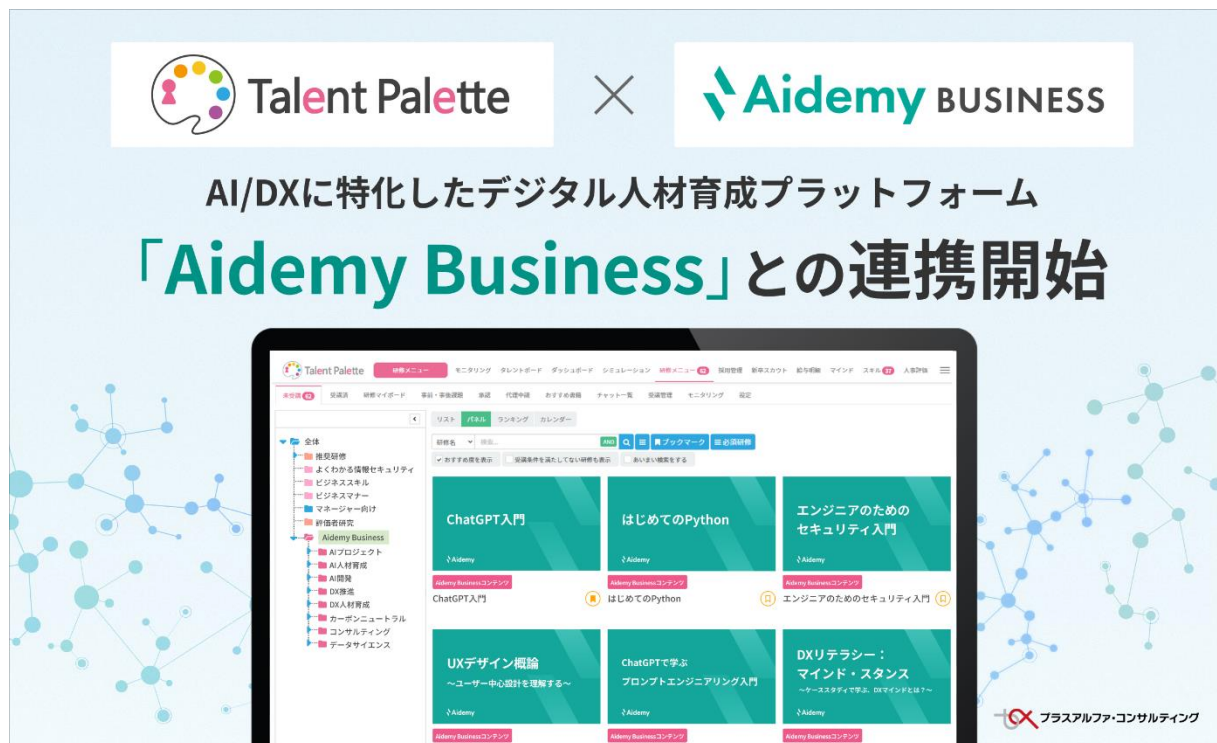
Talent Palette × Aidemy BUSINESS

AI/DXに特化したデジタル人材育成プラットフォーム

「Aidemy Business」との連携開始

Talent Palette 研修メニュー モニタリング タレントボード ダッシュボード シミュレーション 研修メニュー 採用管理 新卒スカウト 給与明細 マインド スキル 人事評価

未受講 受講済 研修マイボード 事前・事後課題 承認 代理申請 おすすめ表着 チャット一覧 受講管理 モニタリング 設定

リスト パネル ランキング カレンダー

研修名 検索... AND ブックマーク 必須研修

おすすめ度を表示 受講条件を満たしてない研修も表示 あいまい検索をする

全体
推奨研修
よくわかる情報セキュリティ
ビジネススキル
ビジネスマナー
マネージャー向け
評価者研究
Aidemy Business
AIプロジェクト
AI人材育成
AI開発
DX推進
DX人材育成
カーボンニュートラル
コンサルティング
データサイエンス

ChatGPT入門
Aidemy
Aidemy Businessコンテンツ
ChatGPT入門

はじめてのPython
Aidemy
Aidemy Businessコンテンツ
はじめてのPython

エンジニアのためのセキュリティ入門
Aidemy
Aidemy Businessコンテンツ
エンジニアのためのセキュリティ入門

UXデザイン概論
〜ユーザー中心設計を理解する〜
Aidemy
Aidemy Businessコンテンツ

ChatGPTで学ぶ
プロンプトエンジニアリング入門
Aidemy
Aidemy Businessコンテンツ

DXリテラシー：
マインド・スタンス
〜ケーススタディで学ぶ、DXマインドとは？〜
Aidemy
Aidemy Businessコンテンツ

プラスアルファ・コンサルティング